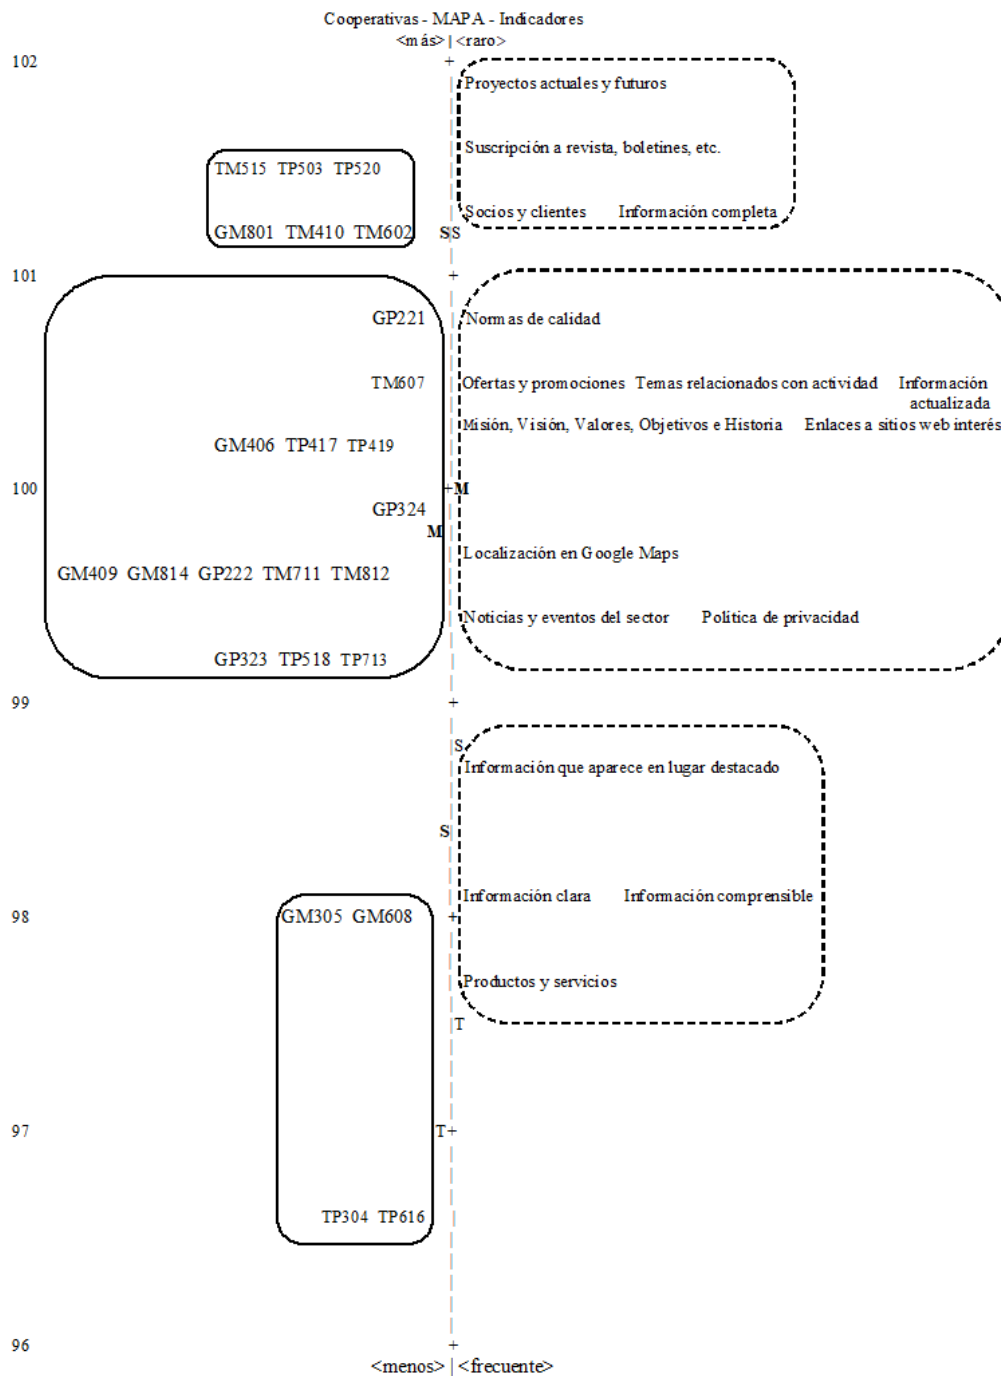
Cooperativas - MAPA - Indicadores
<más> | <raro>

102 +

Proyectos actuales y futuros

TM515 TP503 TP520

Suscripción a revista, boletines, etc.

GM801 TM410 TM602 S S Socios y clientes Información completa

101 +

GP221 Normas de calidad

TM607 Ofertas y promociones Temas relacionados con actividad Información actualizada

GM406 TP417 TP419 Misión, Visión, Valores, Objetivos e Historia Enlaces a sitios web interés

100 +M

GP324

M

GM409 GM814 GP222 TM711 TM812 Localización en Google Maps

Noticias y eventos del sector Política de privacidad

GP323 TP518 TP713

99 +

S

Información que aparece en lugar destacado

S

98 GM305 GM608 + Información clara Información comprensible

Productos y servicios

T

97 T+

TP304 TP616

96 +
<menos> | <frecuente>